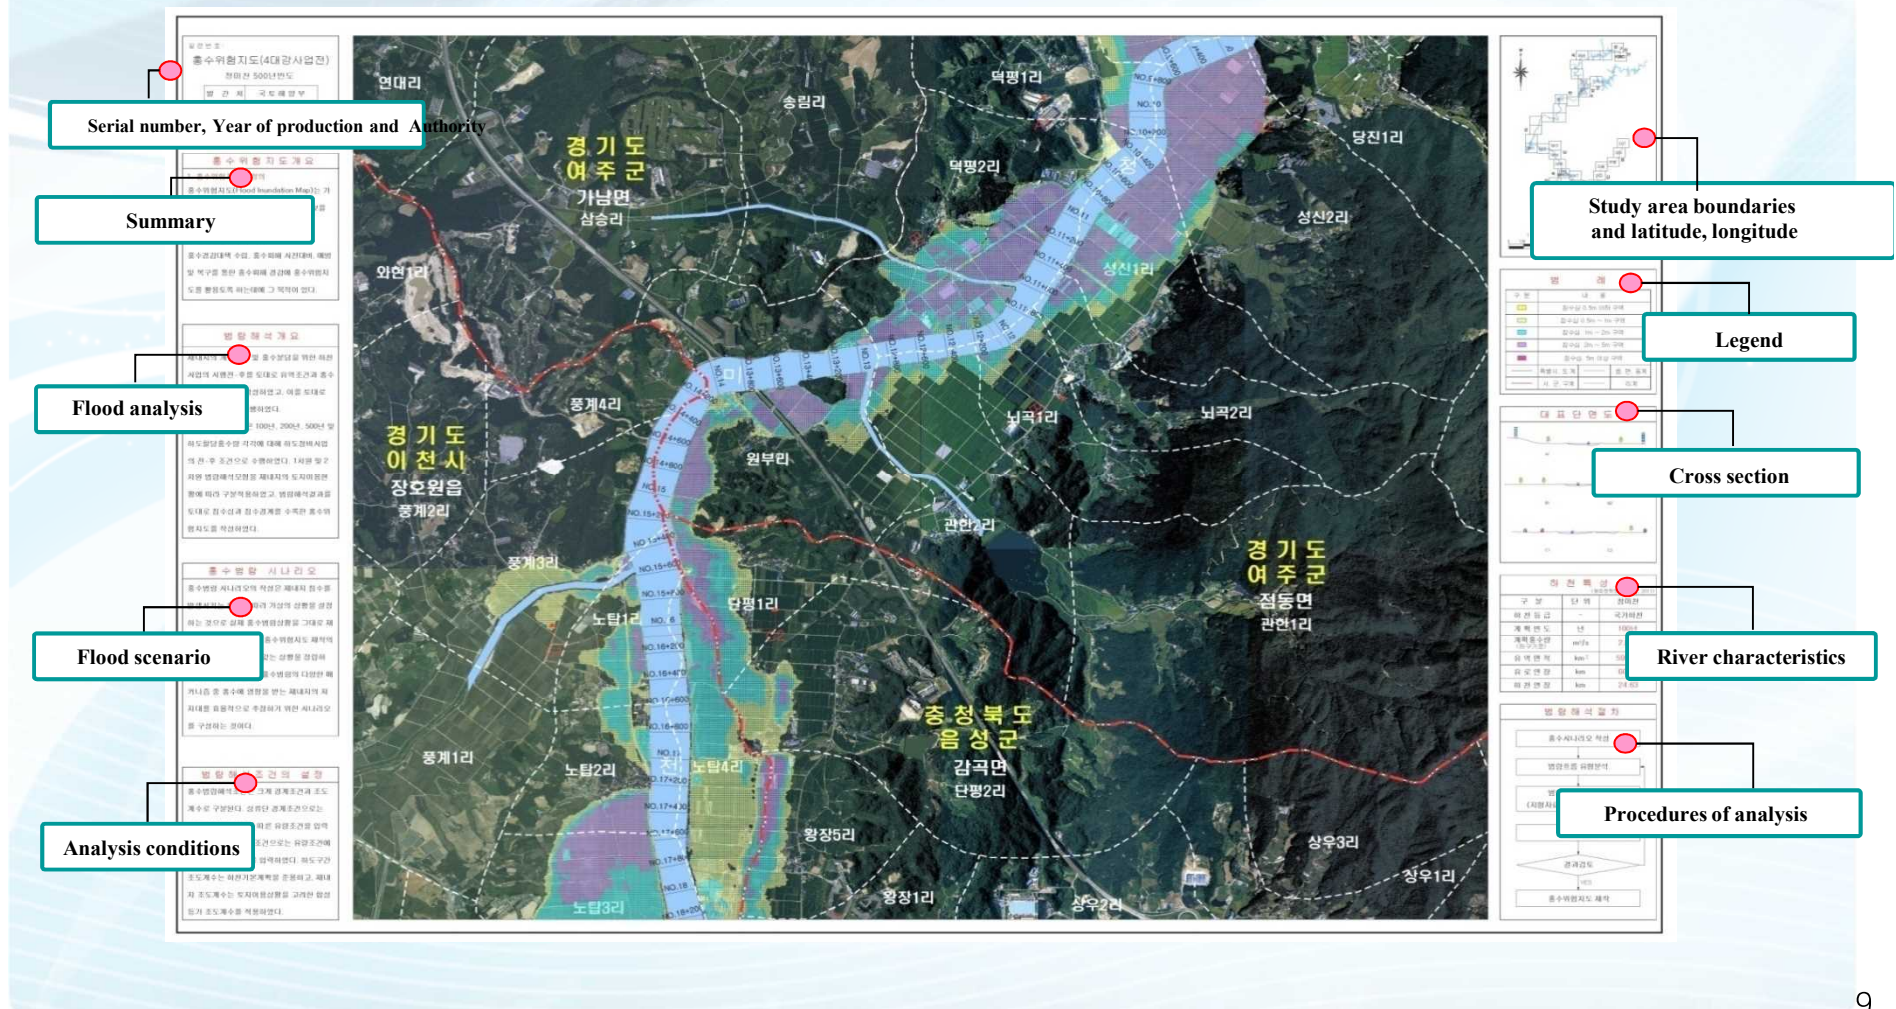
홍수위험지도(4대강사업전)

Serial number, Year of production and Authority

Summary

Flood analysis

Flood scenario

Analysis conditions

연대리
송림리
덕평1리
덕평2리
당진1리
경 기 도
여 주 군
가남면
삼승리
성신2리
와현1리
성신1리
풍계4리
뇌곡1리
뇌곡2리
경 기 도
이 천 시
장호원읍
풍계2리
원부리
관한2리
풍계3리
경 기 도
여 주 군
점동면
관한1리
노탑1리
단평1리
풍계1리
노탑2리
노탑4리
충 청 북 도
음 성 군
감곡면
단평2리
왕장5리
상우3리
장우1리
왕장1리
상우2리
노탑3리

Study area boundaries and latitude, longitude

Legend

Cross section

River characteristics

Procedures of analysis

9